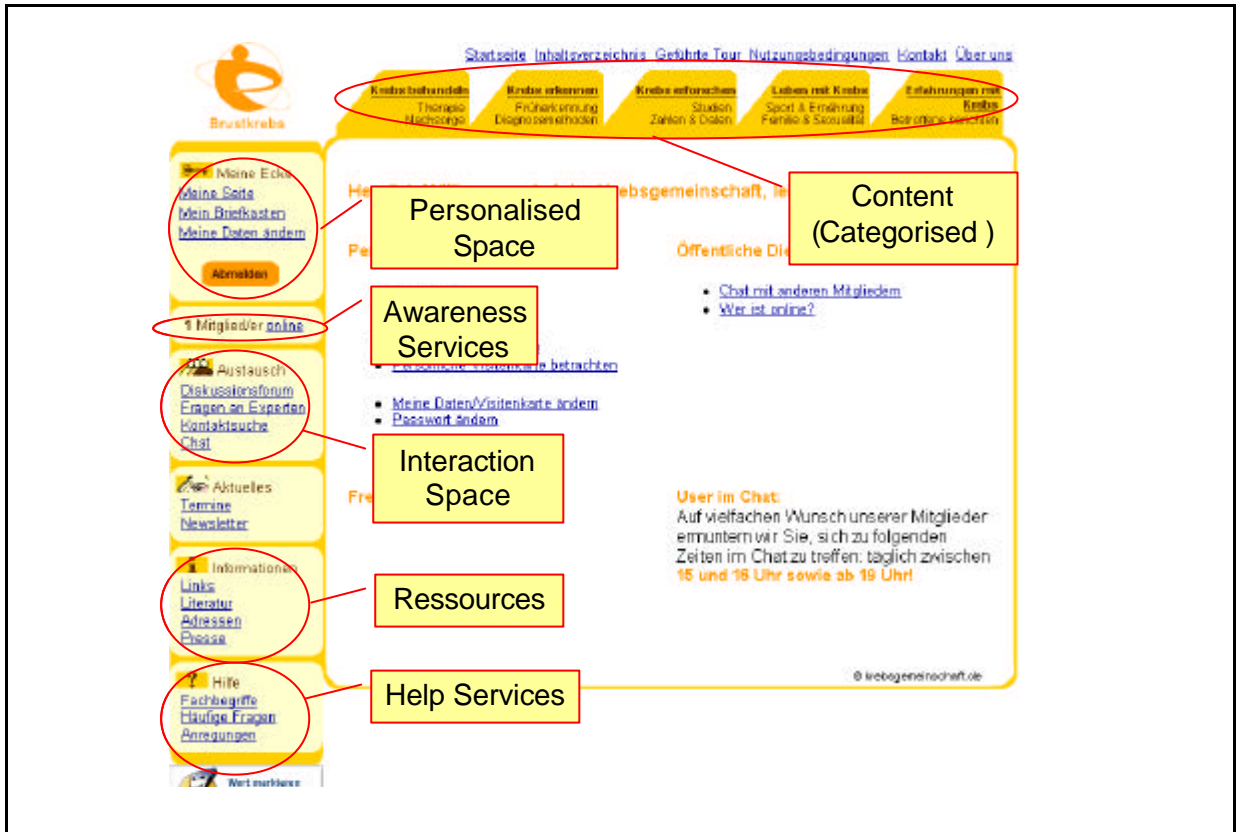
Brustkrebs

Startseite Inhaltsverzeichnis Geführte Tour Nutzungsbedingungen Kontakt Über uns

Krebs behandeln Therapie Nachsorge

Krebs erkennen Früherkennung Diagnosemethoden

Krebs erforschen Studien Zahlen & Daten

Leben mit Krebs Sport & Ernährung Familie & Sexualität

Erfahrungen mit Krebs Betroffene berichten

Content (Categorised )

Meine Ecke
Meine Seite
Mein Briefkasten
Meine Daten ändern
Abmelden

Personalised Space

1 Mitglied/er online

Awareness Services

Austausch
Diskussionsforum
Fragen an Experten
Kontaktsuche
Chat

Interaction Space

Aktuelles
Termine
Newsletter

Informationen
Links
Literatur
Adressen
Presse

Ressources

Hilfe
Fachbegriffe
Häufige Fragen
Anregungen

Help Services

Wort markieren

He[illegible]ebsgemeinschaft, le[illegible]

Pe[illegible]

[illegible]
Persönliche Visitenkarte betrachten

Meine Daten/Visitenkarte ändern
Passwort ändern

Fre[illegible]

Öffentliche Die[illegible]

Chat mit anderen Mitgliedern
Wer ist online?

User im Chat:
Auf vielfachen Wunsch unserer Mitglieder ermuntern wir Sie, sich zu folgenden Zeiten im Chat zu treffen: täglich zwischen 15 und 16 Uhr sowie ab 19 Uhr!

© krebsgemeinschaft.de